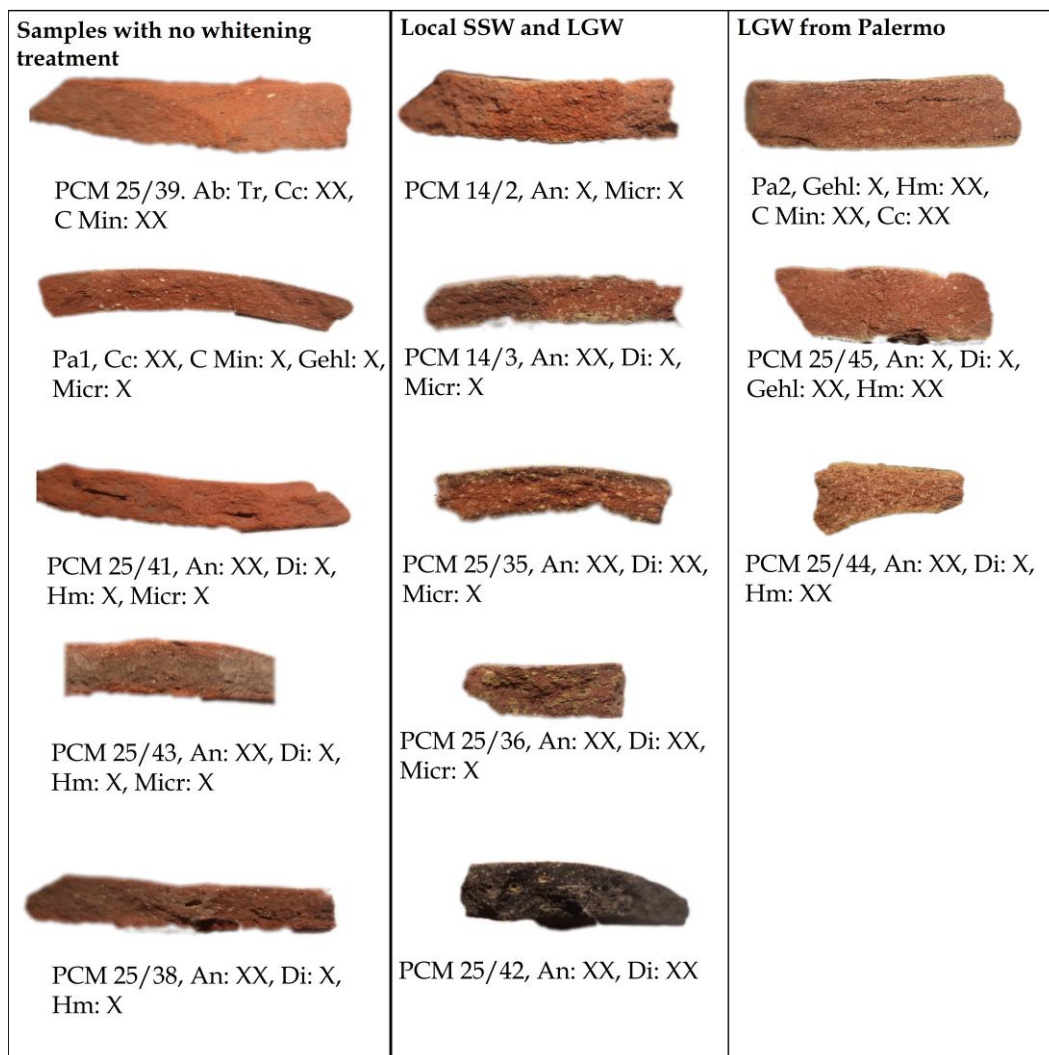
| Samples with no whitening treatment | Local SSW and LGW | LGW from Palermo |
|---|---|---|
| PCM 25/39. Ab: Tr, Cc: XX, C Min: XX | PCM 14/2, An: X, Micr: X | Pa2, Gehl: X, Hm: XX, C Min: XX, Cc: XX |
| Pa1, Cc: XX, C Min: X, Gehl: X, Micr: X | PCM 14/3, An: XX, Di: X, Micr: X | PCM 25/45, An: X, Di: X, Gehl: XX, Hm: XX |
| PCM 25/41, An: XX, Di: X, Hm: X, Micr: X | PCM 25/35, An: XX, Di: XX, Micr: X | PCM 25/44, An: XX, Di: X, Hm: XX |
| PCM 25/43, An: XX, Di: X, Hm: X, Micr: X | PCM 25/36, An: XX, Di: XX, Micr: X | |
| PCM 25/38, An: XX, Di: X, Hm: X | PCM 25/42, An: XX, Di: XX | |